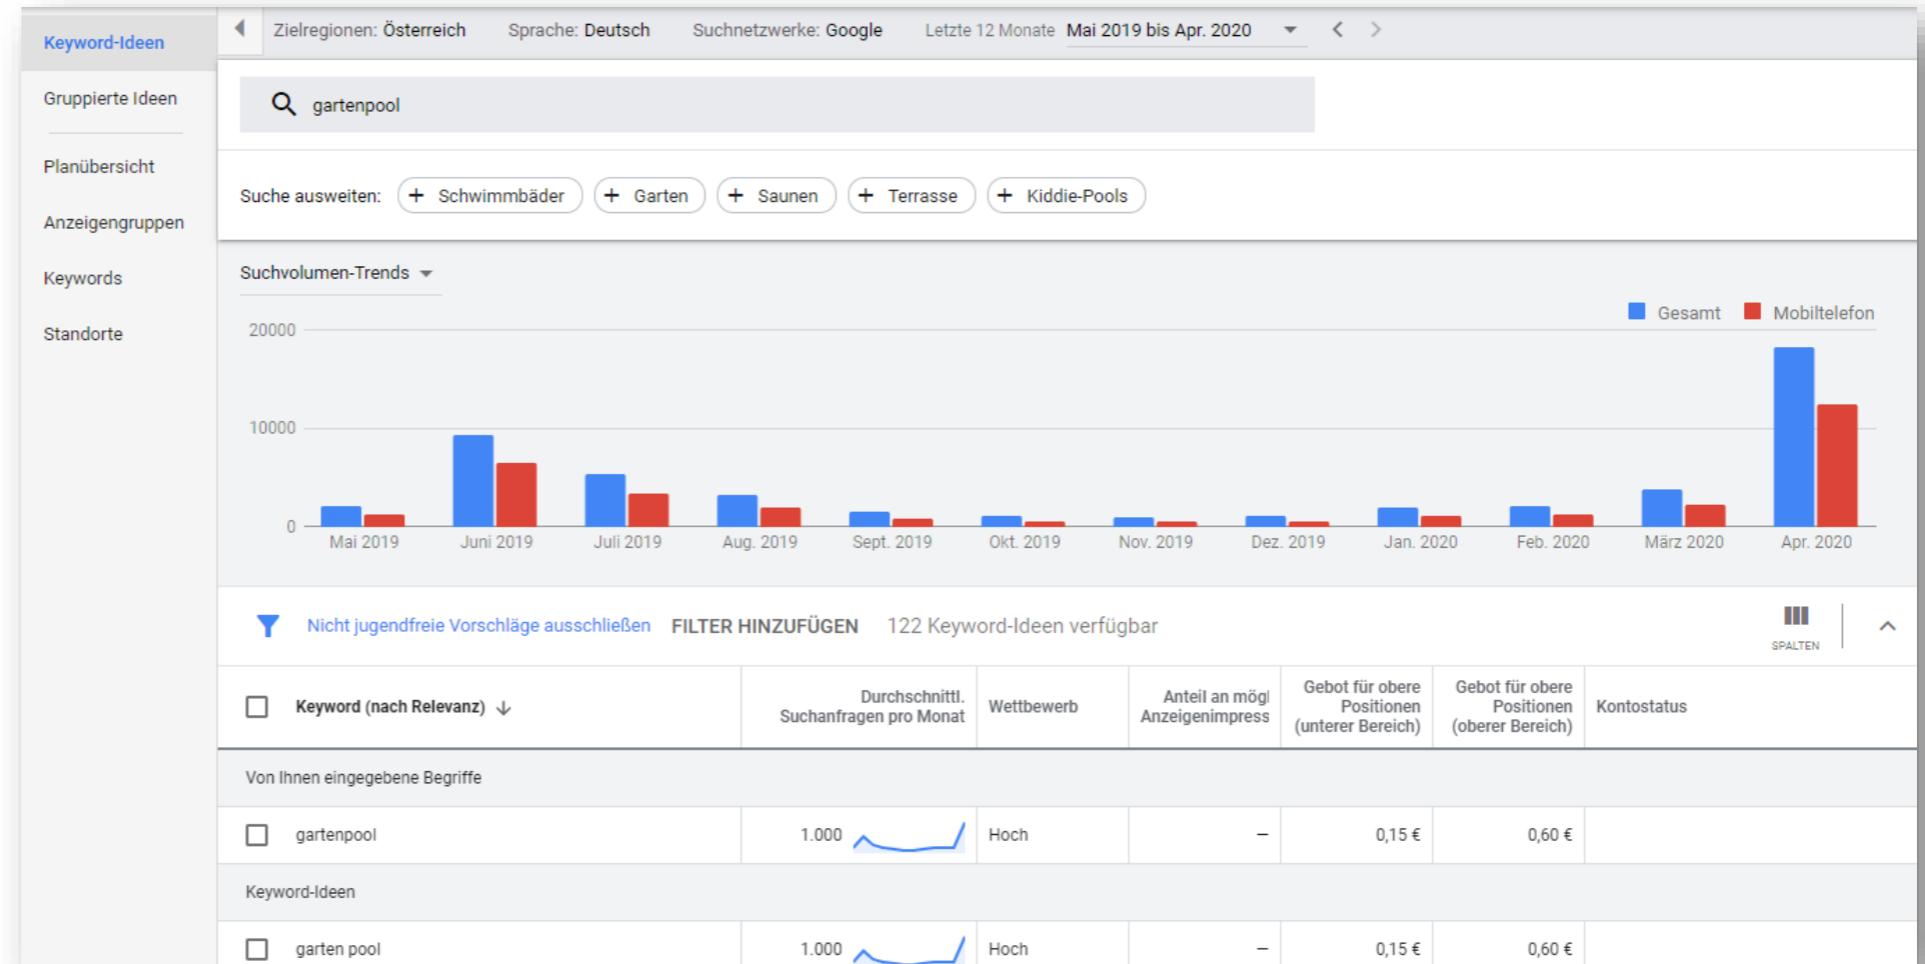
Keyword-Ideen

Gruppierte Ideen

Planübersicht

Anzeigengruppen

Keywords

Standorte

Zielregionen: Österreich   Sprache: Deutsch   Suchnetzwerke: Google   Letzte 12 Monate Mai 2019 bis Apr. 2020

gartenpool

Suche ausweiten: + Schwimmbäder + Garten + Saunen + Terrasse + Kiddie-Pools

Suchvolumen-Trends

Gesamt   Mobiltelefon

20000
10000
0

Mai 2019 Juni 2019 Juli 2019 Aug. 2019 Sept. 2019 Okt. 2019 Nov. 2019 Dez. 2019 Jan. 2020 Feb. 2020 März 2020 Apr. 2020

Nicht jugendfreie Vorschläge ausschließen   FILTER HINZUFÜGEN   122 Keyword-Ideen verfügbar

SPALTEN

| Keyword (nach Relevanz) | Durchschnittl. Suchanfragen pro Monat | Wettbewerb | Anteil an mögl Anzeigenimpress | Gebot für obere Positionen (unterer Bereich) | Gebot für obere Positionen (oberer Bereich) | Kontostatus |
|---|---|---|---|---|---|---|
| Von Ihnen eingegebene Begriffe | | | | | | |
| gartenpool | 1.000 | Hoch | – | 0,15 € | 0,60 € | |
| Keyword-Ideen | | | | | | |
| garten pool | 1.000 | Hoch | – | 0,15 € | 0,60 € | |